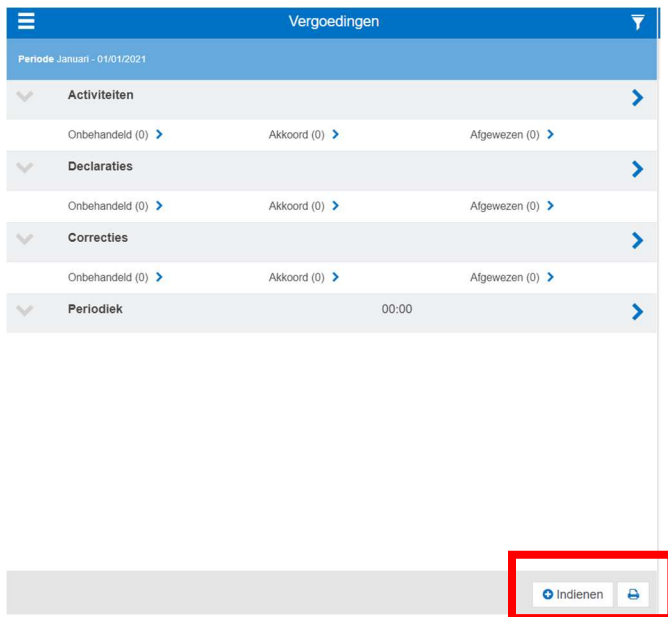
Vergoedingen

Periode Januari - 01/01/2021

Activiteiten

Onbehandeld (0) Akkoord (0) Afgewezen (0)

Declaraties

Onbehandeld (0) Akkoord (0) Afgewezen (0)

Correcties

Onbehandeld (0) Akkoord (0) Afgewezen (0)

Periodiek 00:00

Indienen